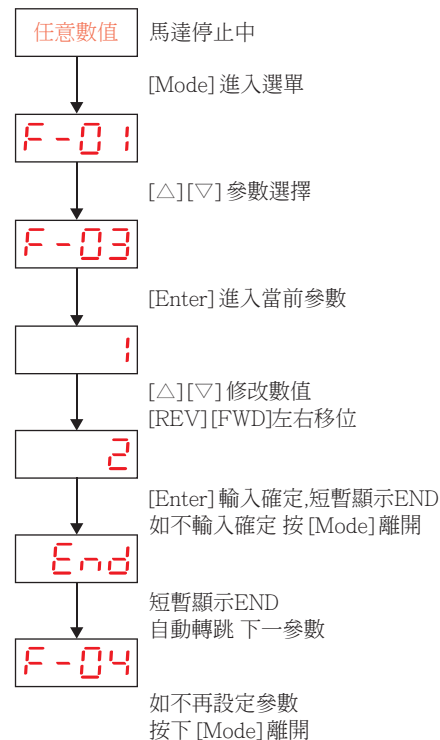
任意數值

馬達停止中

[Mode] 進入選單

F-01

[△][▽] 參數選擇

F-03

[Enter] 進入當前參數

1

[△][▽] 修改數值
[REV][FWD]左右移位

2

[Enter] 輸入確定,短暫顯示END
如不輸入確定 按 [Mode]離開

End

短暫顯示END
自動轉跳 下一參數

F-04

如不再設定參數
按下 [Mode]離開